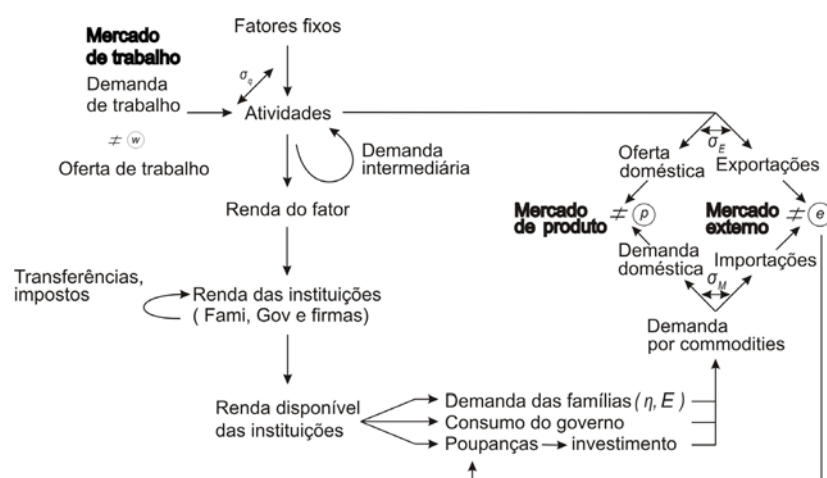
Fatores fixos

Mercado de trabalho

Demanda de trabalho

$\sigma_q$

Atividades

$\neq$ (w)

Oferta de trabalho

Demanda intermediária

Renda do fator

$\sigma_E$

Oferta doméstica

Exportações

Mercado de produto $\neq$ (p)

Mercado externo $\neq$ (e)

Demanda doméstica

Importações

$\sigma_M$

Transferências, impostos

Renda das instituições ( Fami, Gov e firmas)

Demanda por commodities

Renda disponível das instituições

Demanda das famílias $( \eta, E )$

Consumo do governo

Poupanças investimento